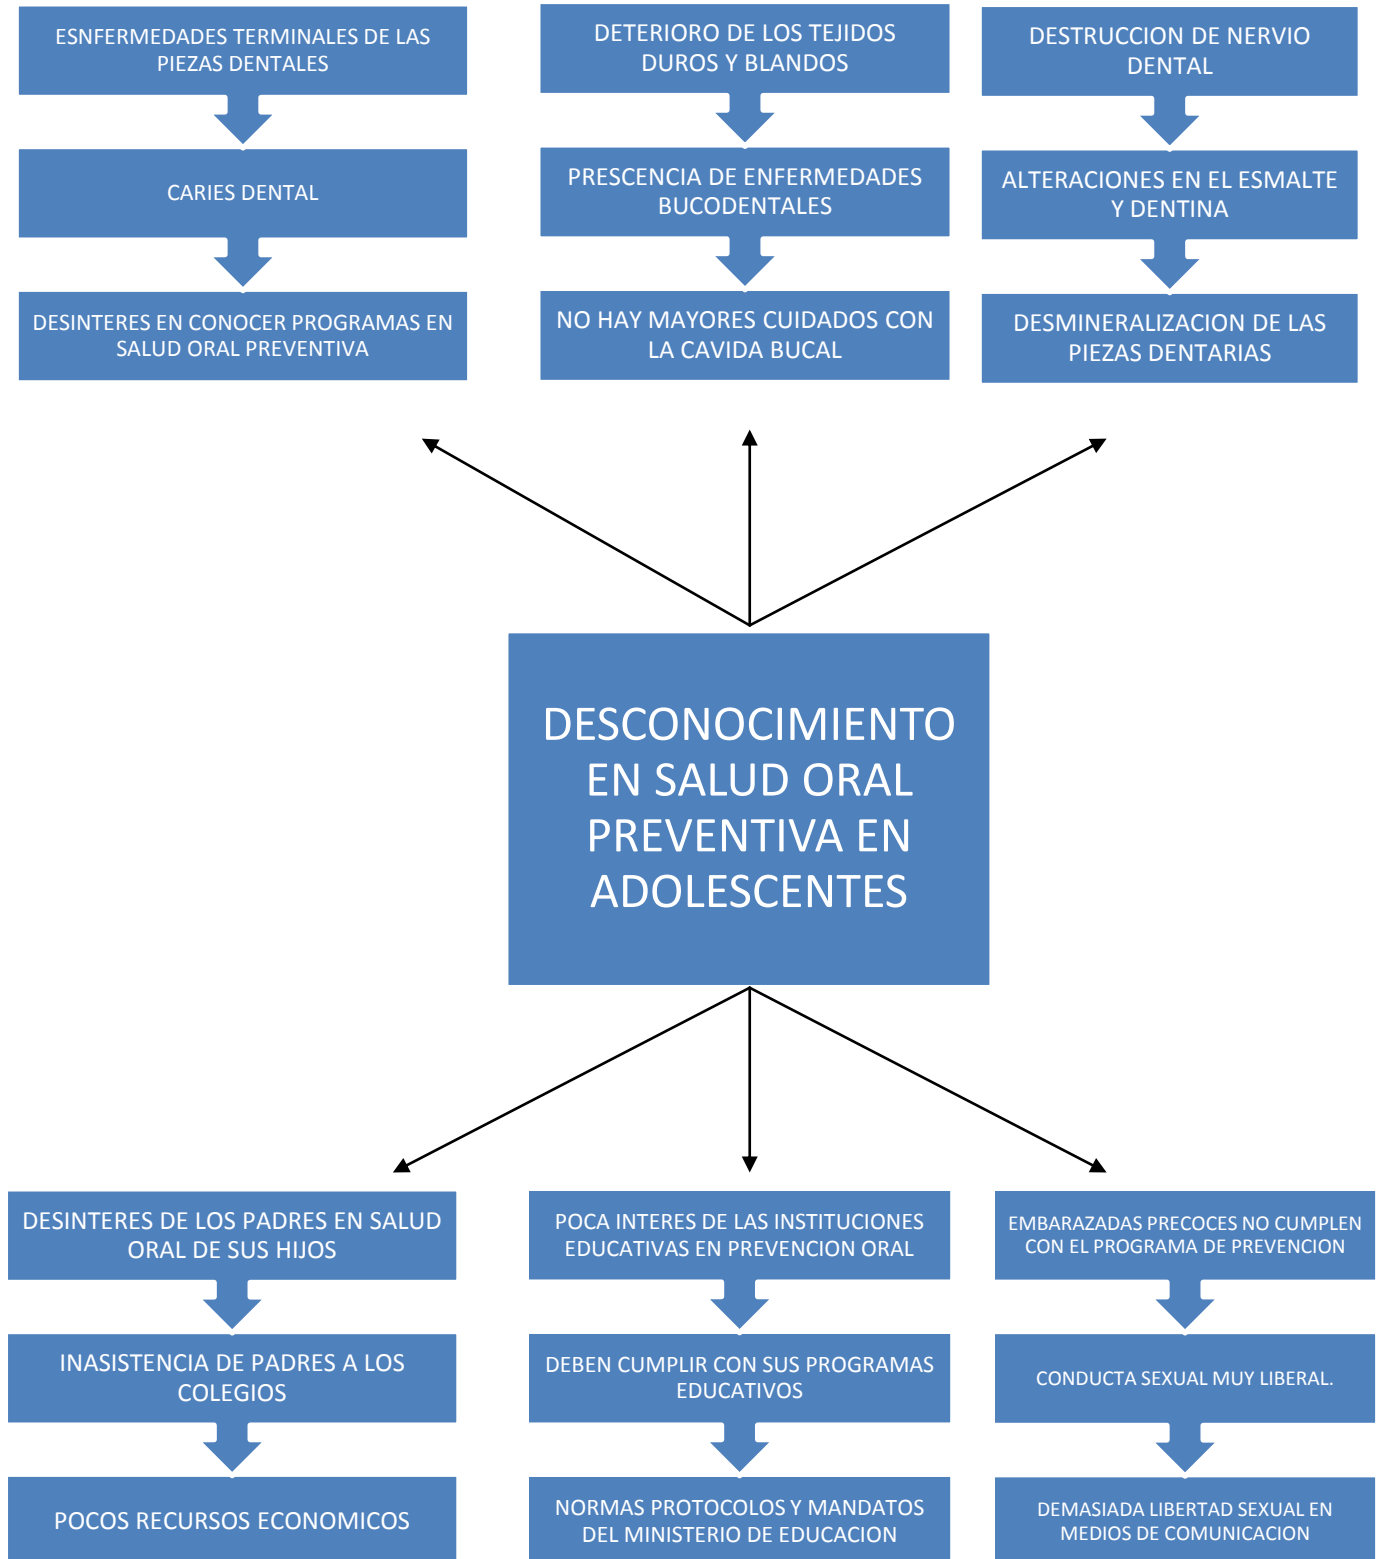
ESNFERMEDADES TERMINALES DE LAS PIEZAS DENTALES

CARIES DENTAL

DESINTERES EN CONOCER PROGRAMAS EN SALUD ORAL PREVENTIVA

DETERIORO DE LOS TEJIDOS DUROS Y BLANDOS

PRESCENCIA DE ENFERMEDADES BUCODENTALES

NO HAY MAYORES CUIDADOS CON LA CAVIDA BUCAL

DESTRUCCION DE NERVIO DENTAL

ALTERACIONES EN EL ESMALTE Y DENTINA

DESMINERALIZACION DE LAS PIEZAS DENTARIAS

DESCONOCIMIENTO EN SALUD ORAL PREVENTIVA EN ADOLESCENTES

DESINTERES DE LOS PADRES EN SALUD ORAL DE SUS HIJOS

INASISTENCIA DE PADRES A LOS COLEGIOS

POCOS RECURSOS ECONOMICOS

POCA INTERES DE LAS INSTITUCIONES EDUCATIVAS EN PREVENCION ORAL

DEBEN CUMPLIR CON SUS PROGRAMAS EDUCATIVOS

NORMAS PROTOCOLOS Y MANDATOS DEL MINISTERIO DE EDUCACION

EMBARAZADAS PRECOCES NO CUMPLEN CON EL PROGRAMA DE PREVENCION

CONDUCTA SEXUAL MUY LIBERAL.

DEMASIADA LIBERTAD SEXUAL EN MEDIOS DE COMUNICACION